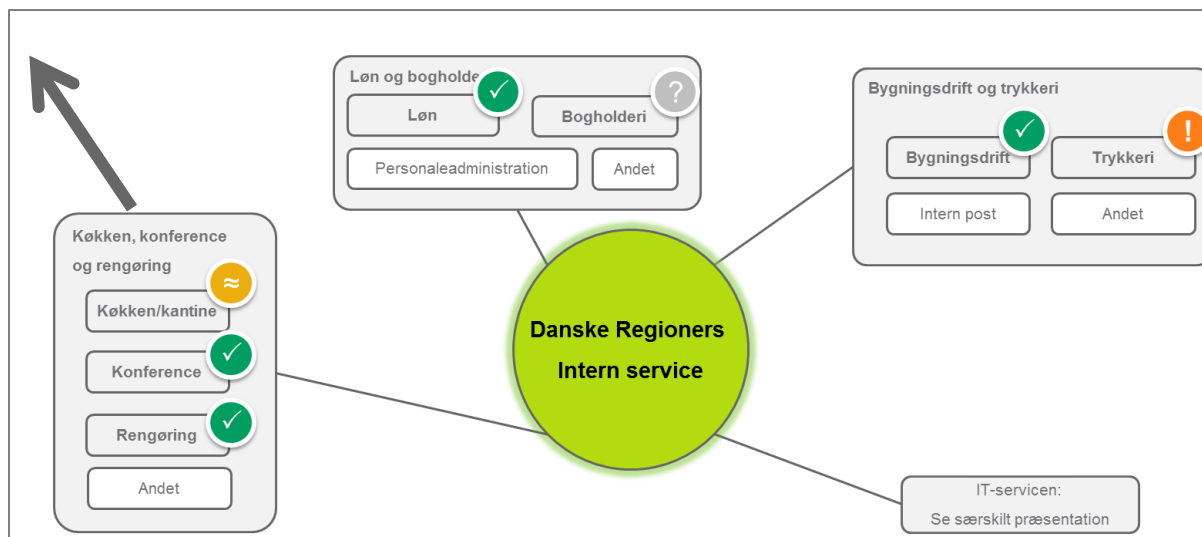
Løn og bogholde

Løn

✓

Bogholderi

?

Personaleadministration

Andet

Bygningsdrift og trykkeri

Bygningsdrift

✓

Trykkeri

!

Intern post

Andet

Køkken, konference og rengøring

Køkken/kantine

≈

Konference

✓

Rengøring

✓

Andet

Danske Regioners Intern service

IT-servicen: Se særskilt præsentation